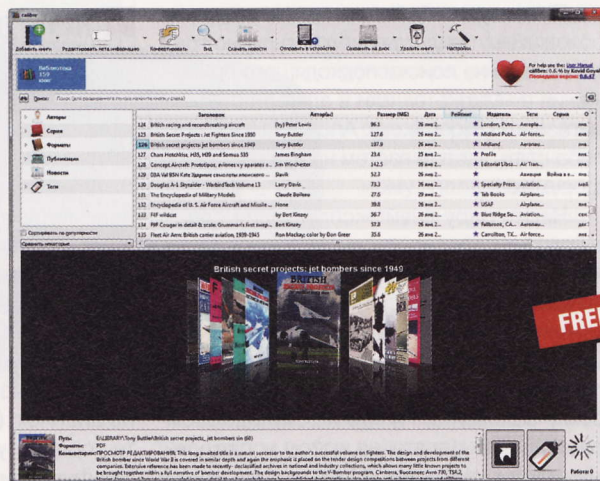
calibre

Добавить книги | Редактировать мета-информацию | Конвертировать | Вид | Скачать новости | Отправить в устройство | Сохранить на диск | Удалить книги | Настройки

Библиотека
159
книг

For help see the: User Manual
calibre: 0.6.46 by Kovid Goyal
Последняя версия: 0.6.47

Поиск: Поиск (для расширенного поиска нажмите стрелку)

Авторы
Серии
Форматы
Публикация
Новости
Теги

Сортировать по популярности
Сравнить некоторые

| | Заголовок | Автор(ы) | Размер (МБ) | Дата | Рейтинг | Издатель | Теги | Серия |
|---|---|---|---|---|---|---|---|---|
| 124 | British racing and recordbreaking aircraft | (by) Peter Lewis | 96.5 | 26 янв 2... | ★ | London, Putn... | Aeropla... | |
| 125 | British Secret Projects : Jet Fighters Since 1950 | Tony Buttler | 127.6 | 26 янв 2... | ★ | Midland Publ... | Air force... | |
| 126 | British secret projects jet bombers since 1949 | Tony Buttler | 87.0 | 26 янв 2... | ★ | Midland | Aviation... | |
| 127 | Chaos Hotchkiss, H35 and Somua S35 | James Bingham | 23.4 | 26 янв 2... | ★ | Profile | | |
| 128 | Concept Aircraft: Prototypes, x-planes and experim... | Jim Winchester | 142.5 | 26 янв 2... | ★ | Editorial Libsa... | Air ferr... | |
| 129 | DBA Vol 85N Kata ... | Slavik | 52.3 | 26 янв 2... | | Авиация | Война в в... | |
| 130 | Douglas A-1 Skyraider - WarbirdTech Volume 13 | Larry Davis | 73.3 | 26 янв 2... | ★ | Specialty Press | Airplane... | |
| 131 | The Encyclopedia of Military Models | Claude Bellomo | 27.0 | 26 янв 2... | ★ | Tab Books | Airplane... | |
| 132 | Encyclopedia of the U.S. Air Force Aircraft and Missile ... | None | 39.0 | 26 янв 2... | ★ | USAF | Airplane... | |
| 133 | F8F wildcat | by Bert Kinzey | 36.7 | 26 янв 2... | ★ | Blue Ridge Su... | Aviation... | |
| 134 | F6F Cougar in detail & scale: Grumman's first swep... | Bert Kinzey | 57.8 | 26 янв 2... | ★ | Fallbrook, CA... | Airplane... | |
| 135 | Fleet Air Arm: British carrier aviation, 1939-1945 | Ron Mackay; color by Don Greer | 35.6 | 26 янв 2... | ★ | Carrollton, TX... | Airplane... | |

British secret projects: jet bombers since 1949

FREE

Путь: E:\LIBRARY\Tony Buttler\British secret projects_ jet bombers sin (60)
Форматы: PDF
Комментарии: ПРОСМОТР РЕДАКТИРОВАНИЯ This long awaited title is a natural successor to the author's successful volume on fighters. The design and development of the British bombers since World War II is covered in similar depth and again the emphasis is placed on the tender design competitions between projects from different companies. Extensive reference has been made to recently - declassified archives in national and industry collections, which allows many little known projects to be brought together within a full narrative of bomber development. The design backgrounds to the V-Bomber program, Canberra, Buccaneer, Avro 730, TSR2, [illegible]

Работ: 0